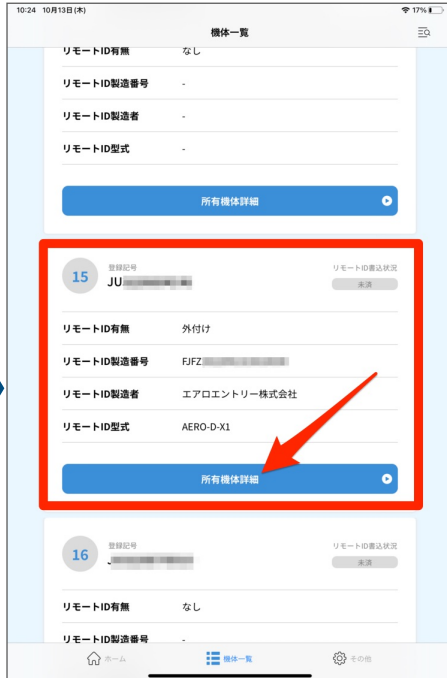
10:24 10月13日(木)

17%

機体一覧

リモートID有無 なし

リモートID製造番号 -

リモートID製造者 -

リモートID型式 -

所有機体詳細

15 登録記号 JU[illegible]

リモートID書込状況 未済

リモートID有無 外付け

リモートID製造番号 FJFZ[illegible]

リモートID製造者 エアロエントリー株式会社

リモートID型式 AERO-D-X1

所有機体詳細

16 登録記号 J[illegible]

リモートID書込状況 未済

リモートID有無 なし

リモートID製造番号 -

ホーム 機体一覧 その他